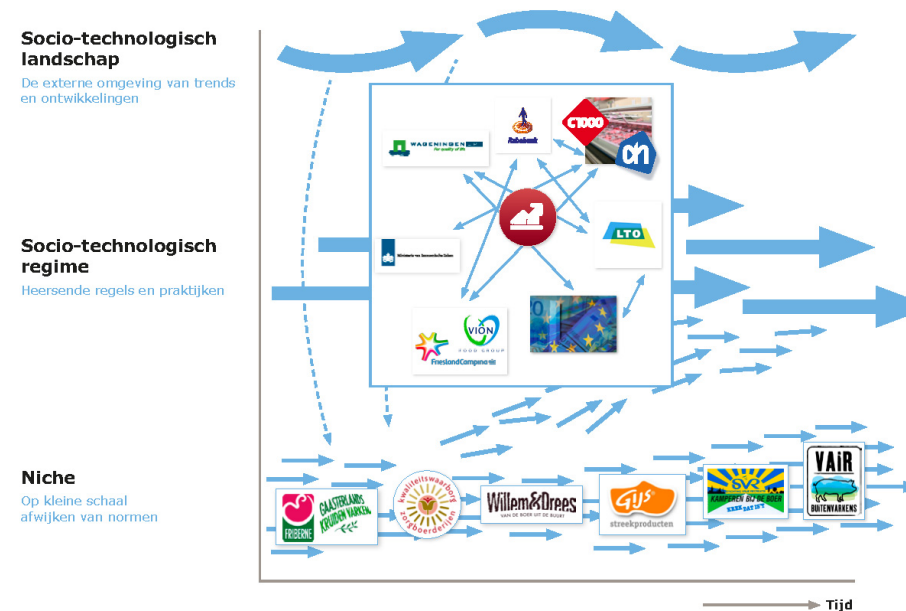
Socio-technologisch landschap
De externe omgeving van trends en ontwikkelingen

Socio-technologisch regime
Heersende regels en praktijken

Niche
Op kleine schaal afwijken van normen

WAGENINGEN UR
For quality of life

Rabobank

C1000

ah

LTO

Ministerie van Economische Zaken

VION
FOOD GROUP

FrieslandCampina

FRIDERNE

GAASTERLANDS KRUIDEN VARKEN

kwaliteitswaarborg zorgboerderijen

Willem&Drees
VAN DE BOER UIT DE BUURT

Gijs
streekproducten

SVR
KAMPEREN BIJ DE BOER

VAiR
BUITENVARKENS

Tijd